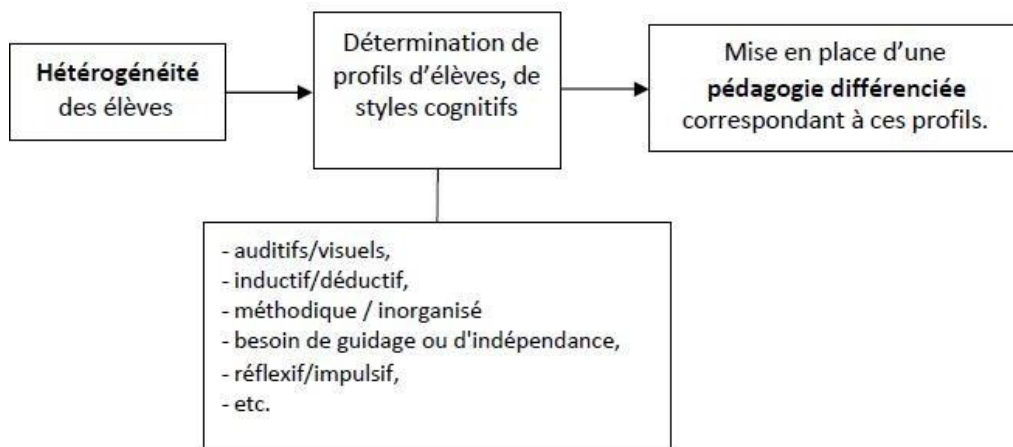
Hétérogénéité des élèves

Détermination de profils d'élèves, de styles cognitifs

Mise en place d'une pédagogie différenciée correspondant à ces profils.

- auditifs/visuels,
- inductif/déductif,
- méthodique / inorganisé
- besoin de guidage ou d'indépendance,
- réflexif/impulsif,
- etc.